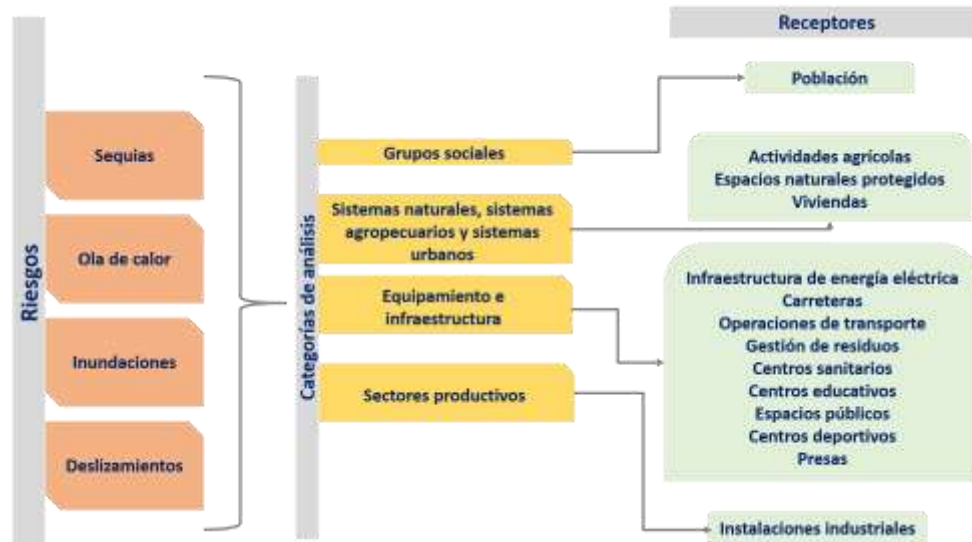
Riesgos

Sequias

Ola de calor

Inundaciones

Deslizamientos

Categorías de análisis

Grupos sociales

Sistemas naturales, sistemas agropecuarios y sistemas urbanos

Equipamiento e infraestructura

Sectores productivos

Receptores

Población

Actividades agrícolas
Espacios naturales protegidos
Viviendas

Infraestructura de energía eléctrica
Carreteras
Operaciones de transporte
Gestión de residuos
Centros sanitarios
Centros educativos
Espacios públicos
Centros deportivos
Presas

Instalaciones industriales